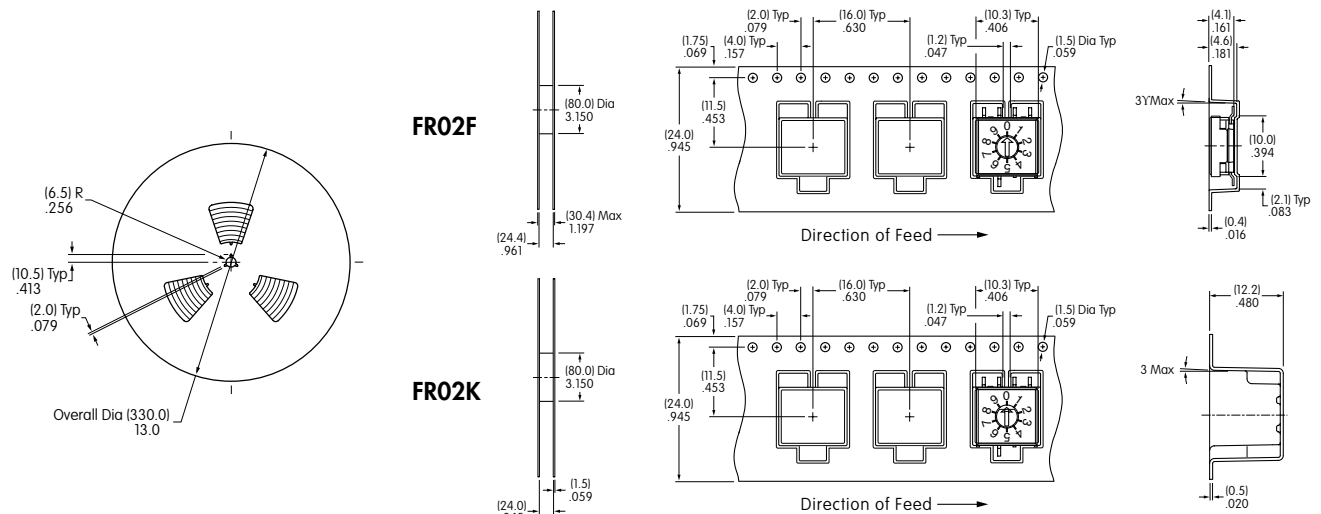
(6.5) R
.256

(10.5) Typ
.413

(2.0) Typ
.079

Overall Dia (330.0)
13.0

FR02F

(80.0) Dia
3.150

(30.4) Max
1.197

(24.4)
.961

(2.0) Typ
.079
(4.0) Typ
.157
(1.75)
.069
(16.0) Typ
.630
(1.2) Typ
.047
(10.3) Typ
.406
(1.5) Dia Typ
.059

(11.5)
.453

(24.0)
.945

0 1 2 3 4 5 6 7 8 9

Direction of Feed

(4.1)
.161
(4.6)
.181

3YMax

(10.0)
.394

(2.1) Typ
.083

(0.4)
.016

FR02K

(80.0) Dia
3.150

(1.5)
.059

(24.0)
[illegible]

(2.0) Typ
.079
(4.0) Typ
.157
(1.75)
.069
(16.0) Typ
.630
(1.2) Typ
.047
(10.3) Typ
.406
(1.5) Dia Typ
.059

(11.5)
.453

(24.0)
.945

0 1 2 3 4 5 6 7 8 9

Direction of Feed

(12.2)
.480

3 Max

(0.5)
.020